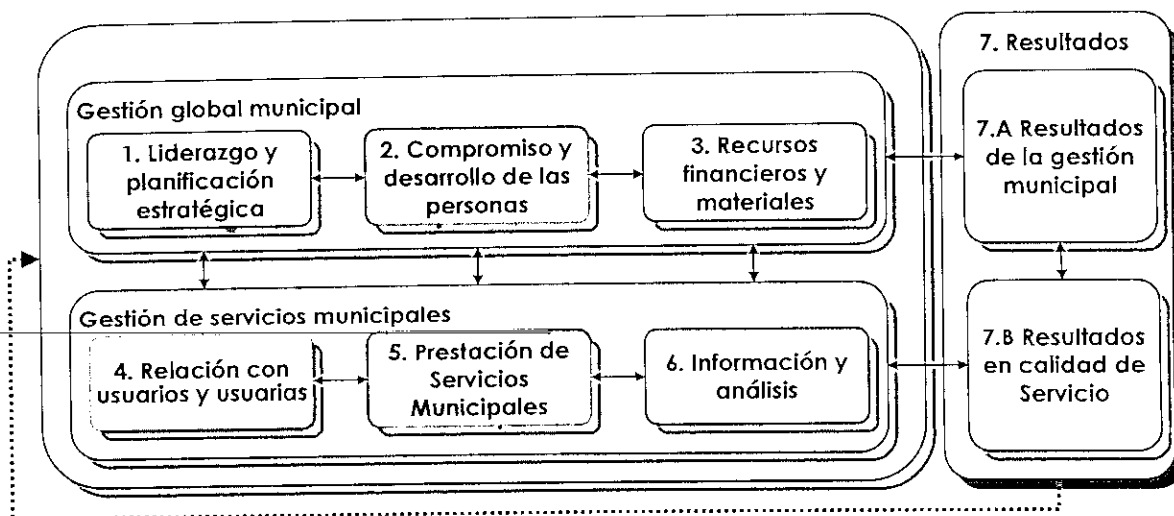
Gestión global municipal

1. Liderazgo y planificación estratégica

2. Compromiso y desarrollo de las personas

3. Recursos financieros y materiales

Gestión de servicios municipales

4. Relación con usuarios y usuarias

5. Prestación de Servicios Municipales

6. Información y análisis

7. Resultados

7.A Resultados de la gestión municipal

7.B Resultados en calidad de Servicio